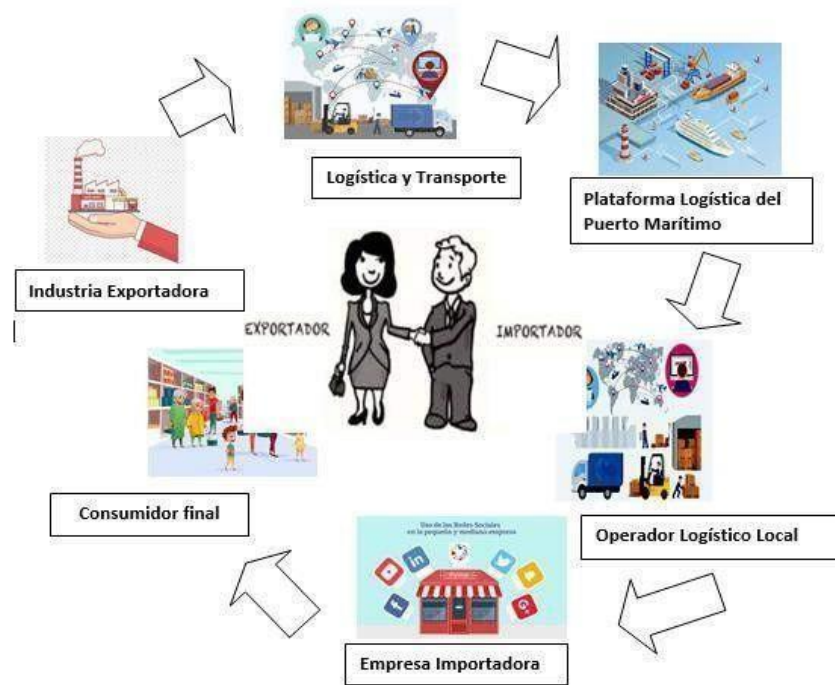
Logística y Transporte

Plataforma Logística del Puerto Marítimo

Industria Exportadora

EXPORTADOR

IMPORTADOR

Consumidor final

Operador Logístico Local

Uso de las Redes Sociales en la pequeña y mediana empresa

Empresa Importadora